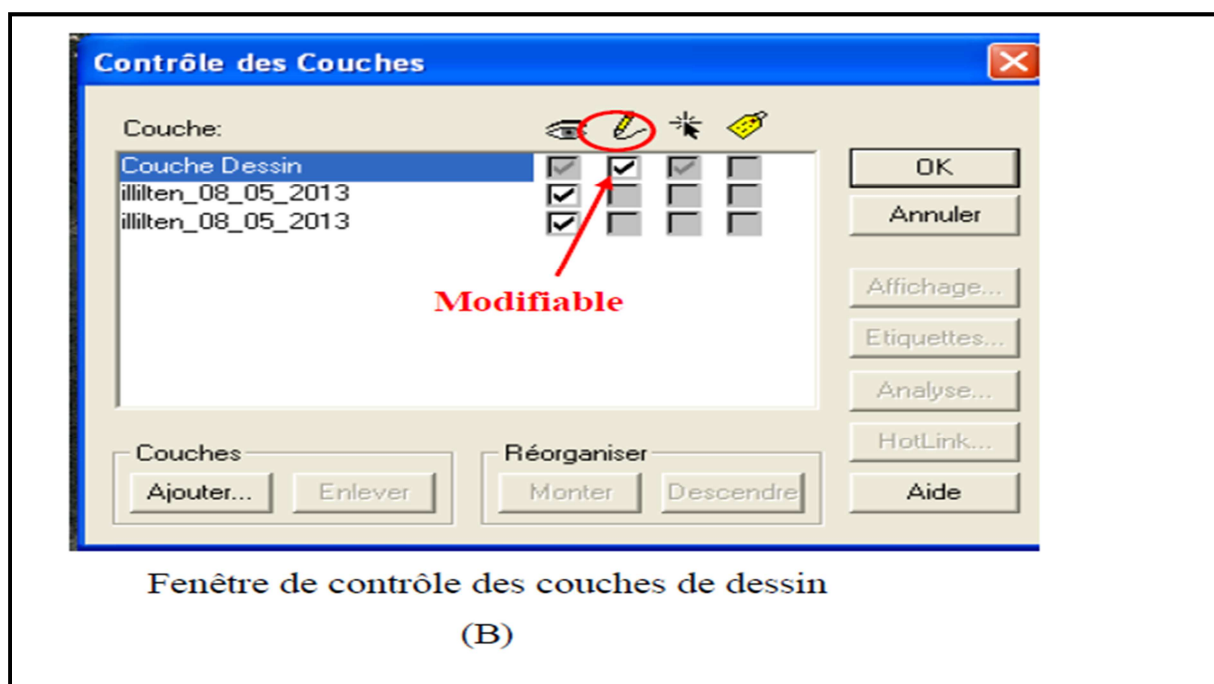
Contrôle des Couches

Couche:

Couche Dessin
illilten_08_05_2013
illilten_08_05_2013

Modifiable

OK
Annuler
Affichage...
Etiquettes...
Analyse...
HotLink...
Aide

Couches
Ajouter...
Enlever

Réorganiser
Monter
Descendre

Fenêtre de contrôle des couches de dessin

(B)